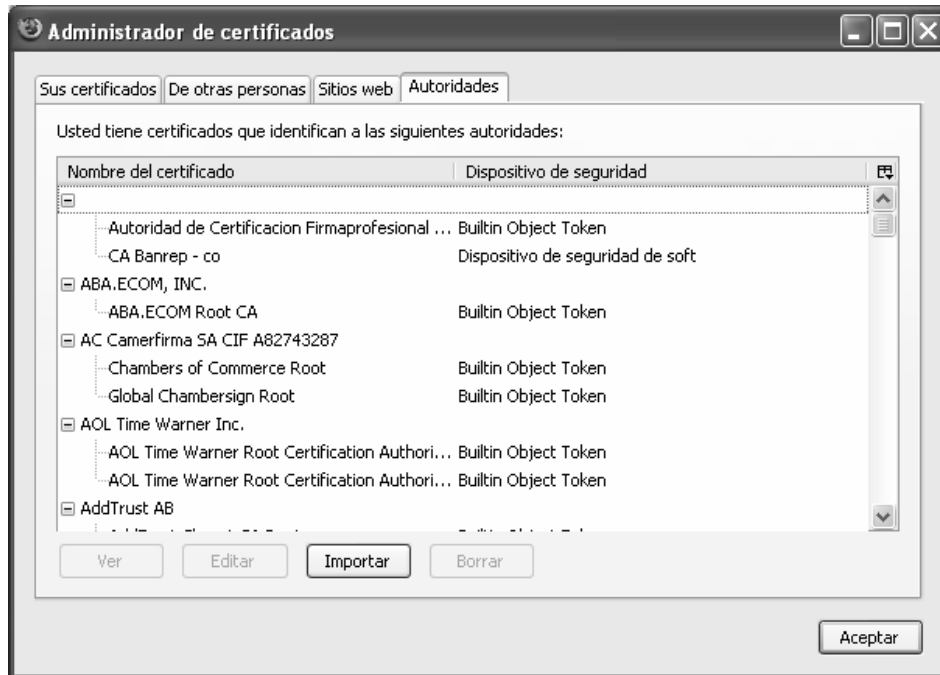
Administrador de certificados

Sus certificados | De otras personas | Sitios web | Autoridades

Usted tiene certificados que identifican a las siguientes autoridades:

| Nombre del certificado | Dispositivo de seguridad |
|---|---|
| ⊟ | |
| Autoridad de Certificacion Firmaprofesional ... | Builtin Object Token |
| CA Banrep - co | Dispositivo de seguridad de soft |
| ⊟ ABA.ECOM, INC. | |
| ABA.ECOM Root CA | Builtin Object Token |
| ⊟ AC Camerfirma SA CIF A82743287 | |
| Chambers of Commerce Root | Builtin Object Token |
| Global Chambersign Root | Builtin Object Token |
| ⊟ AOL Time Warner Inc. | |
| AOL Time Warner Root Certification Authori... | Builtin Object Token |
| AOL Time Warner Root Certification Authori... | Builtin Object Token |
| ⊟ AddTrust AB | |
| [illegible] | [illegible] |

Ver | Editar | Importar | Borrar

Aceptar